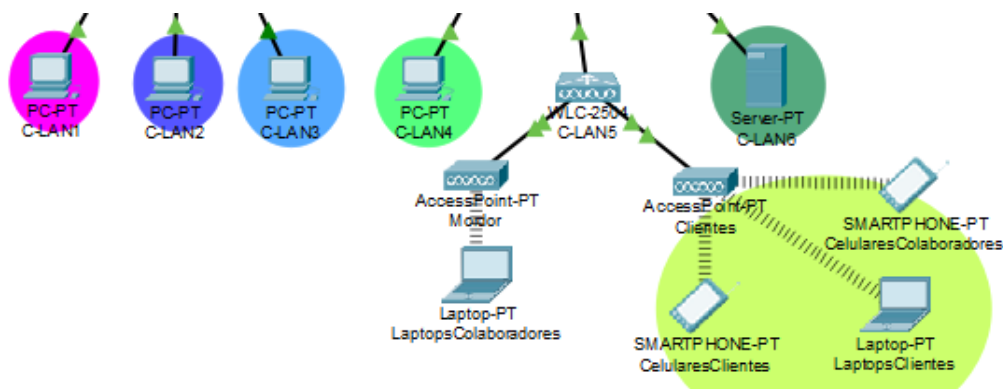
PC-PT
C-LAN1

PC-PT
C-LAN2

PC-PT
C-LAN3

PC-PT
C-LAN4

WLC-2504
C-LAN5

Server-PT
C-LAN6

AccessPoint-PT
Monitor

AccessPoint-PT
Clientes

SMARTPHONE-PT
CelularesColaboradores

Laptop-PT
LaptopsColaboradores

SMARTPHONE-PT
CelularesClientes

Laptop-PT
LaptopsClientes